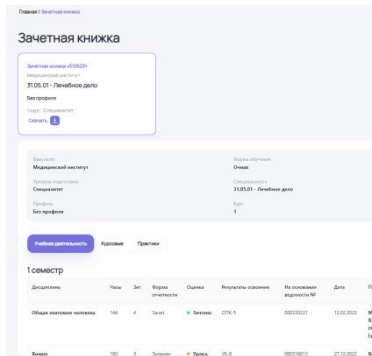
Главная / Зачетная книжка

Зачетная книжка

Зачетная книжка «516820»
Медицинский институт
31.05.01 - Лечебное дело
Без профиля
1 курс · Специалитет
Скачать

Факультет
Медицинский институт

Форма обучения
Очная

Уровень подготовки
Специалитет

Специальность
31.05.01 - Лечебное дело

Профиль
Без профиля

Курс
1

Учебная деятельность
Курсовые
Практики

1 семестр

| Дисциплина | Часы | Зет | Форма отчетности | Оценка | Результаты освоения | На основании ведомости № | Дата | П |
|---|---|---|---|---|---|---|---|---|
| Общая анатомия человека | 144 | 4 | Зачет | Зачтено | ОПК-5 | 000235221 | 13.02.2023 | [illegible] |
| Химия | 180 | 5 | Экзамен | Удовл. | УК-8 | 000218613 | 27.12.2022 | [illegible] |